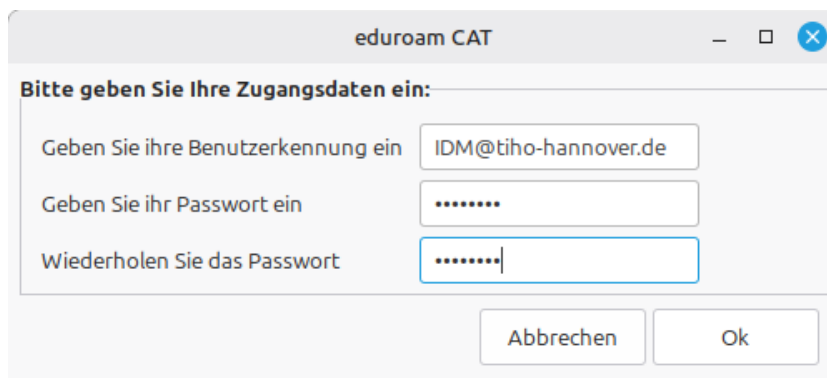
eduroam CAT

Bitte geben Sie Ihre Zugangsdaten ein:

Geben Sie ihre Benutzerkennung ein
IDM@tiho-hannover.de

Geben Sie ihr Passwort ein
•••••••••

Wiederholen Sie das Passwort
•••••••••

Abbrechen
Ok